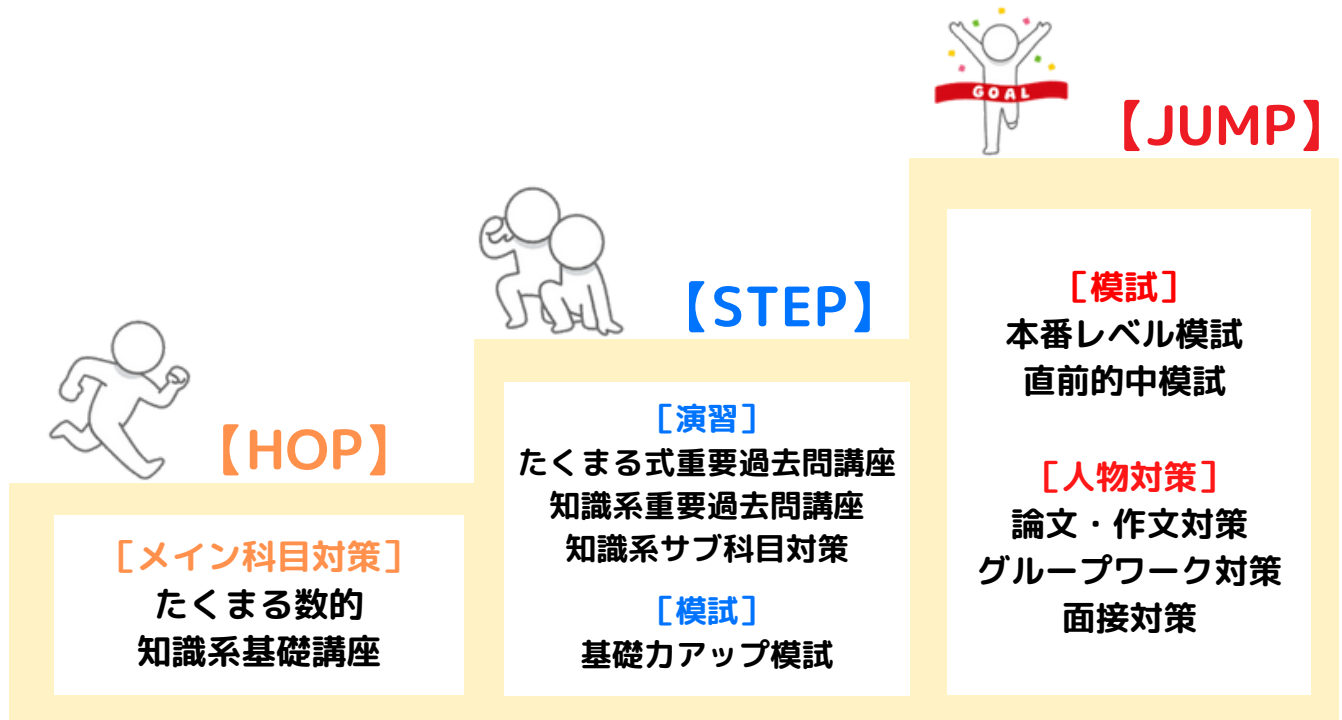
GOAL

【JUMP】

【STEP】

【HOP】

［メイン科目対策］
たくまる数的
知識系基礎講座

［演習］
たくまる式重要過去問講座
知識系重要過去問講座
知識系サブ科目対策

［模試］
基礎力アップ模試

［模試］
本番レベル模試
直前的中模試

［人物対策］
論文・作文対策
グループワーク対策
面接対策